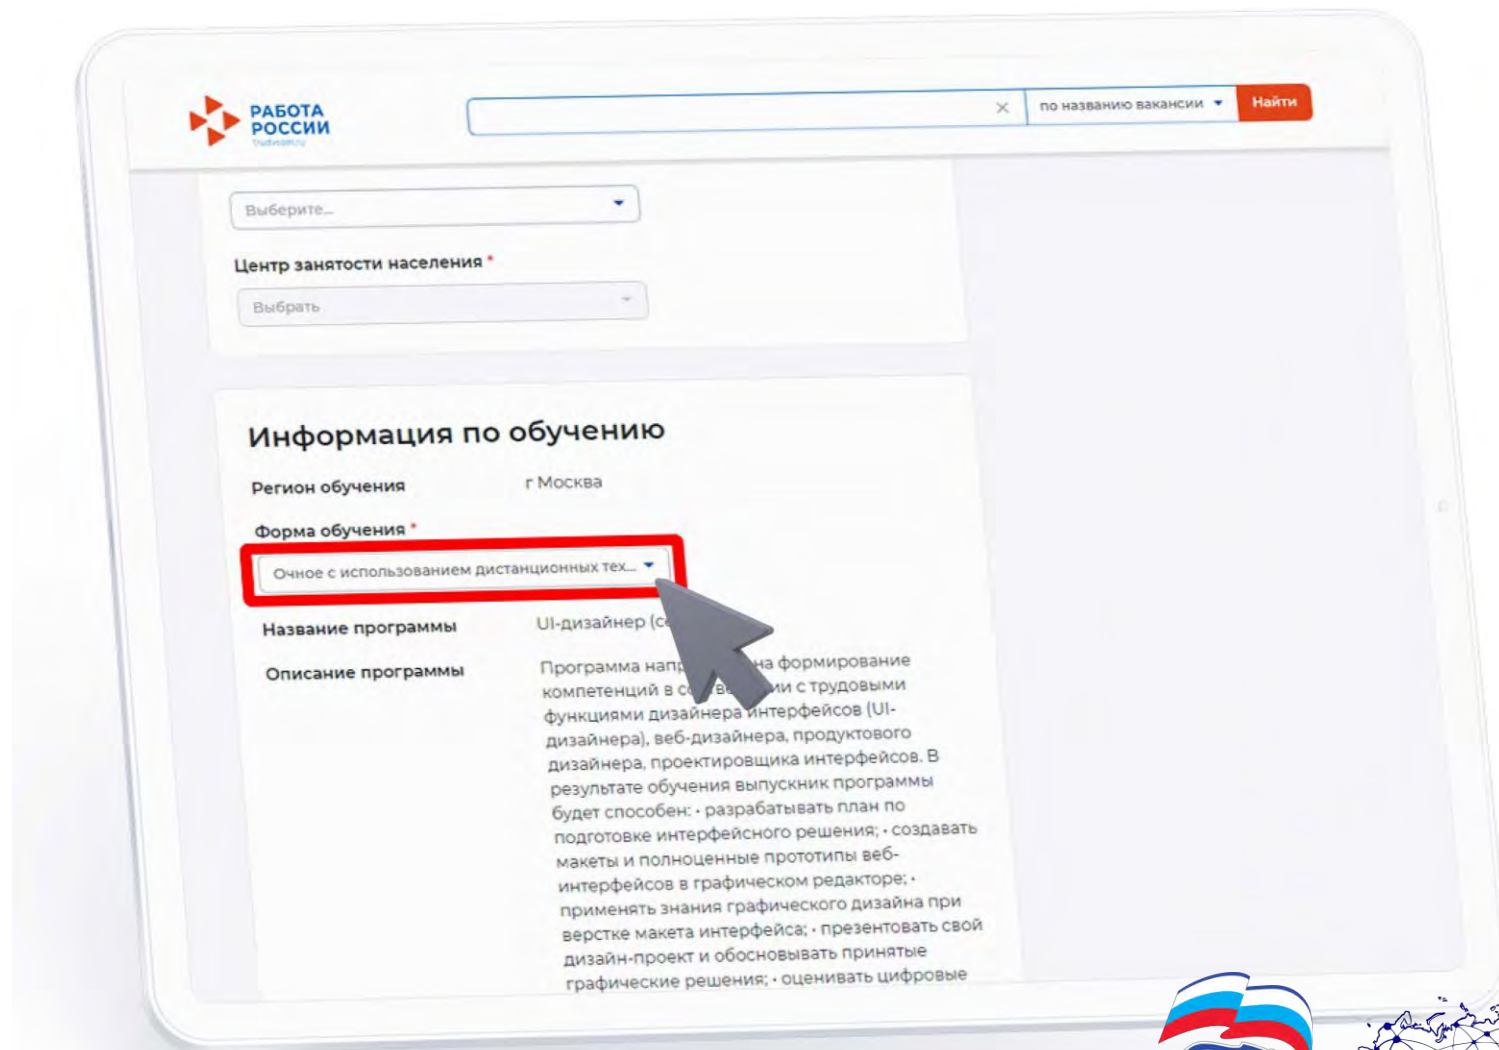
РАБОТА РОССИИ
trudvsem.ru

по названию вакансии
Найти

Выберите...

Центр занятости населения *
Выбрать

Информация по обучению

Регион обучения
г Москва

Форма обучения *
Очное с использованием дистанционных тех...

Название программы
UI-дизайнер (c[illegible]

Описание программы
Программа напр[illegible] на формирование компетенций в с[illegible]ви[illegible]ии с трудовыми функциями дизайнера интерфейсов (UI-дизайнера), веб-дизайнера, продуктового дизайнера, проектировщика интерфейсов. В результате обучения выпускник программы будет способен: • разрабатывать план по подготовке интерфейсного решения; • создавать макеты и полноценные прототипы веб-интерфейсов в графическом редакторе; • применять знания графического дизайна при верстке макета интерфейса; • презентовать свой дизайн-проект и обосновывать принятые графические решения; • оценивать цифровые